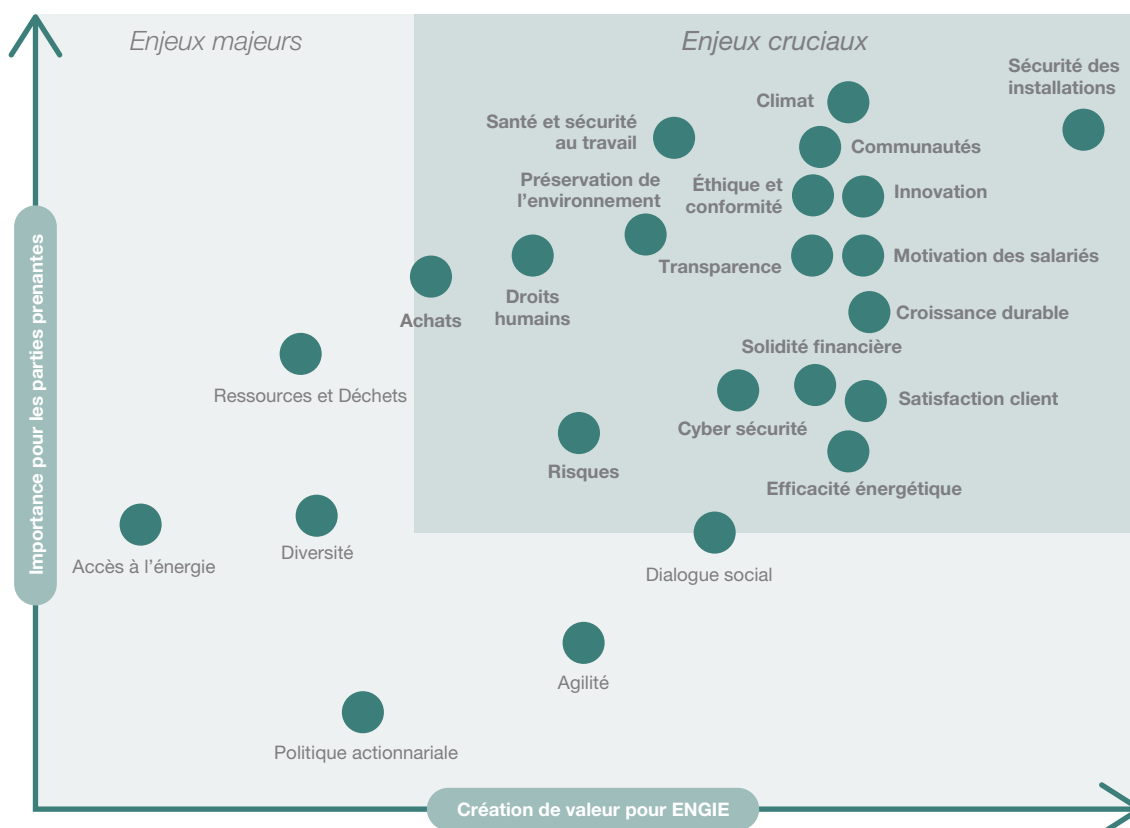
Enjeux majeurs

Enjeux cruciaux

Sécurité des installations

Climat

Santé et sécurité au travail

Communautés

Préservation de l'environnement

Éthique et conformité

Innovation

Transparence

Motivation des salariés

Achats

Droits humains

Croissance durable

Solidité financière

Ressources et Déchets

Satisfaction client

Cyber sécurité

Risques

Efficacité énergétique

Accès à l'énergie

Diversité

Dialogue social

Agilité

Politique actionnariale

Importance pour les parties prenantes

Création de valeur pour ENGIE